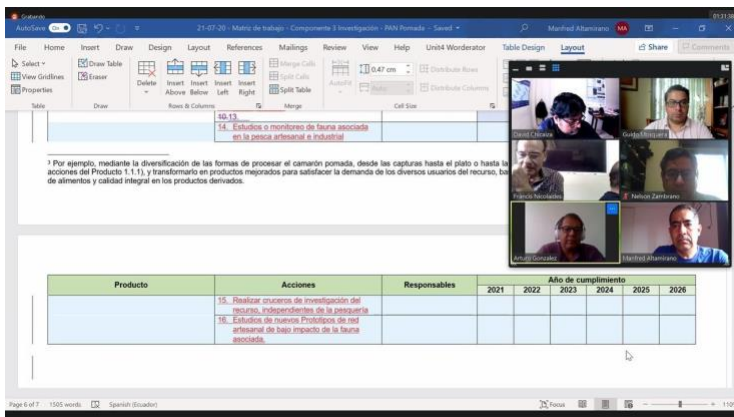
Grabando

AutoSave On 21-07-20 - Matriz de trabajo - Componente 3 Investigación - PAN Pomada - Saved Manfred Altamirano MA

File Home Insert Draw Design Layout References Mailings Review View Help Unit4 Wordorator Table Design Layout Share Comments

Select View Gridlines Properties Table Draw Table Eraser Draw Delete Insert Above Insert Below Insert Left Insert Right Rows & Columns Merge Cells Split Cells Split Table Merge AutoFit 0.47 cm Distribute Rows Distribute Columns Cell Size

10.13.
14. Estudios o monitoreo de fauna asociada en la pesca artesanal e industrial

³ Por ejemplo, mediante la diversificación de las formas de procesar el camarón pomada, desde las capturas hasta el plato o hasta la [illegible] acciones del Producto 1.1.1), y transformarlo en productos mejorados para satisfacer la demanda de los diversos usuarios del recurso, ba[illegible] de alimentos y calidad integral en los productos derivados.

| Producto | Acciones | Responsables | Año de cumplimiento 2021 | 2022 | 2023 | 2024 | 2025 | 2026 |
|---|---|---|---|---|---|---|---|---|
| | 15. Realizar cruceros de investigación del recurso, independientes de la pesquería | | | | | | | |
| | 16. Estudios de nuevos Prototipos de red artesanal de bajo impacto de la fauna asociada. | | | | | | | |

David Chicaiza
Guido Mosquera
Francis Nicolaides
Nelson Zambrano
Arturo Gonzalez
Manfred Altamirano

Page 6 of 7 1505 words Spanish (Ecuador) Focus